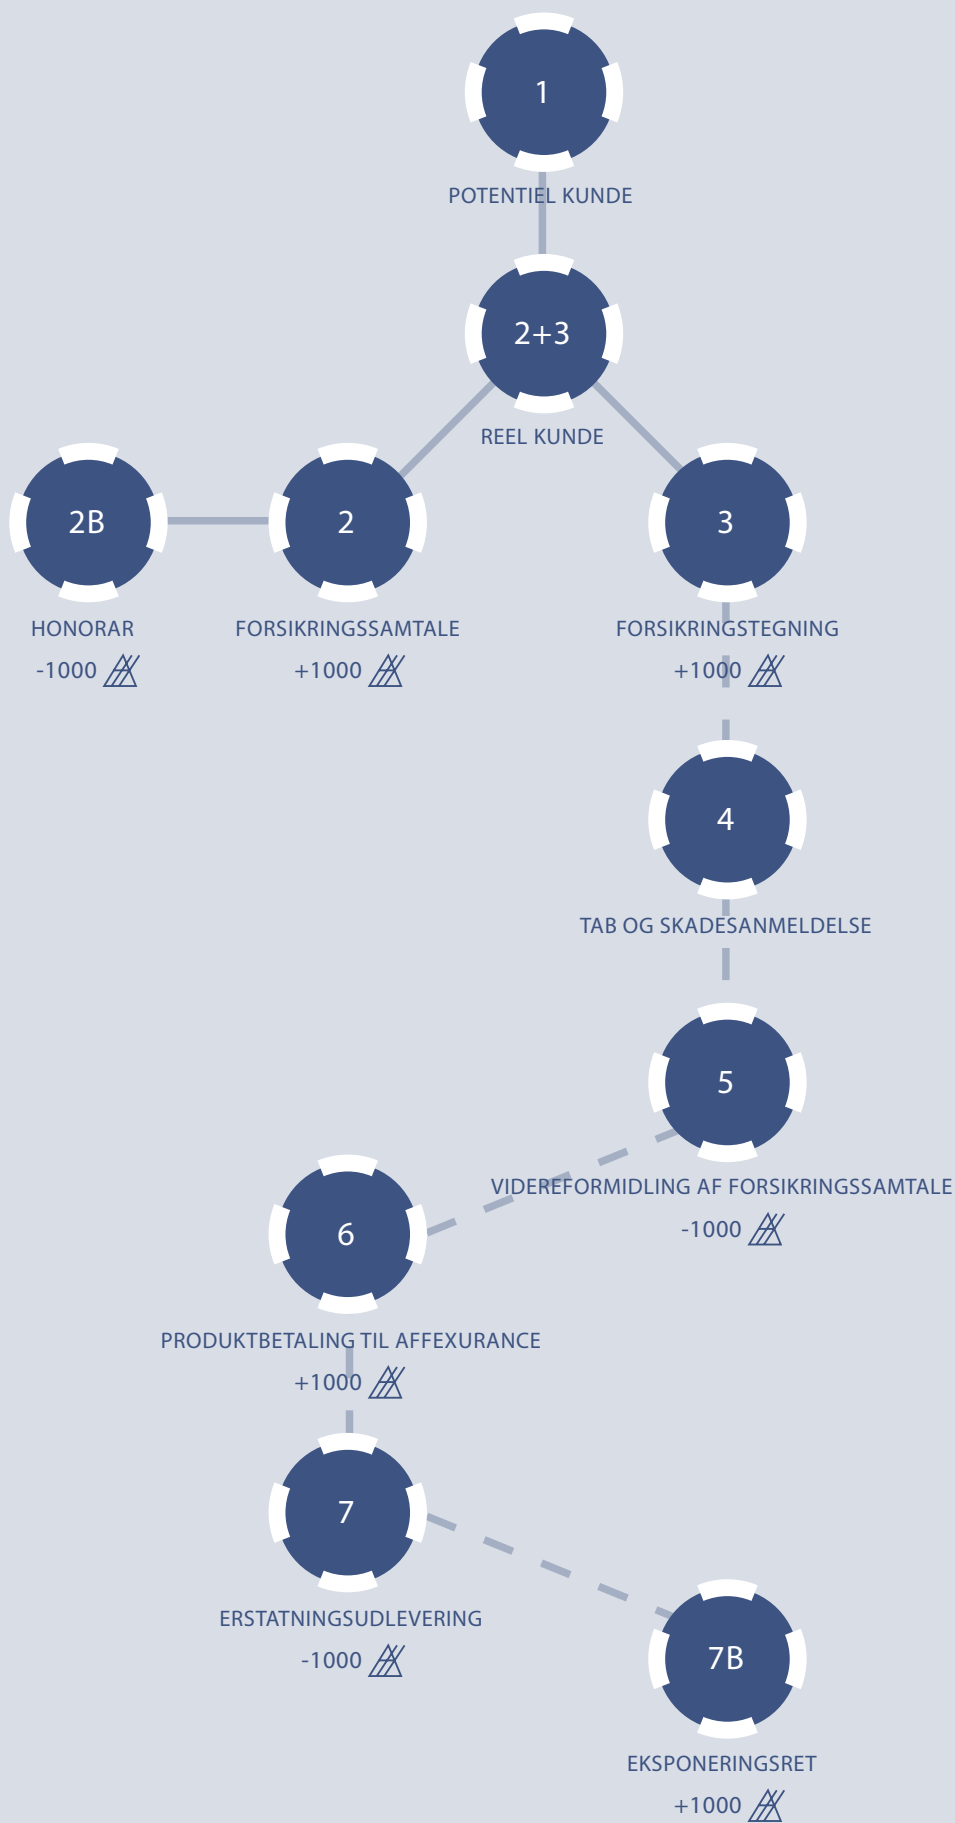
1
POTENTIEL KUNDE

2+3
REEL KUNDE

2B
HONORAR
-1000

2
FORSIKRINGSSAMTALE
+1000

3
FORSIKRINGSTEGNING
+1000

4
TAB OG SKADESANMELDELSE

5
VIDEREFORMIDLING AF FORSIKRINGSSAMTALE
-1000

6
PRODUKTBETALING TIL AFFEXURANCE
+1000

7
ERSTATNINGSUDLEVERING
-1000

7B
EKSPONERINGSRET
+1000